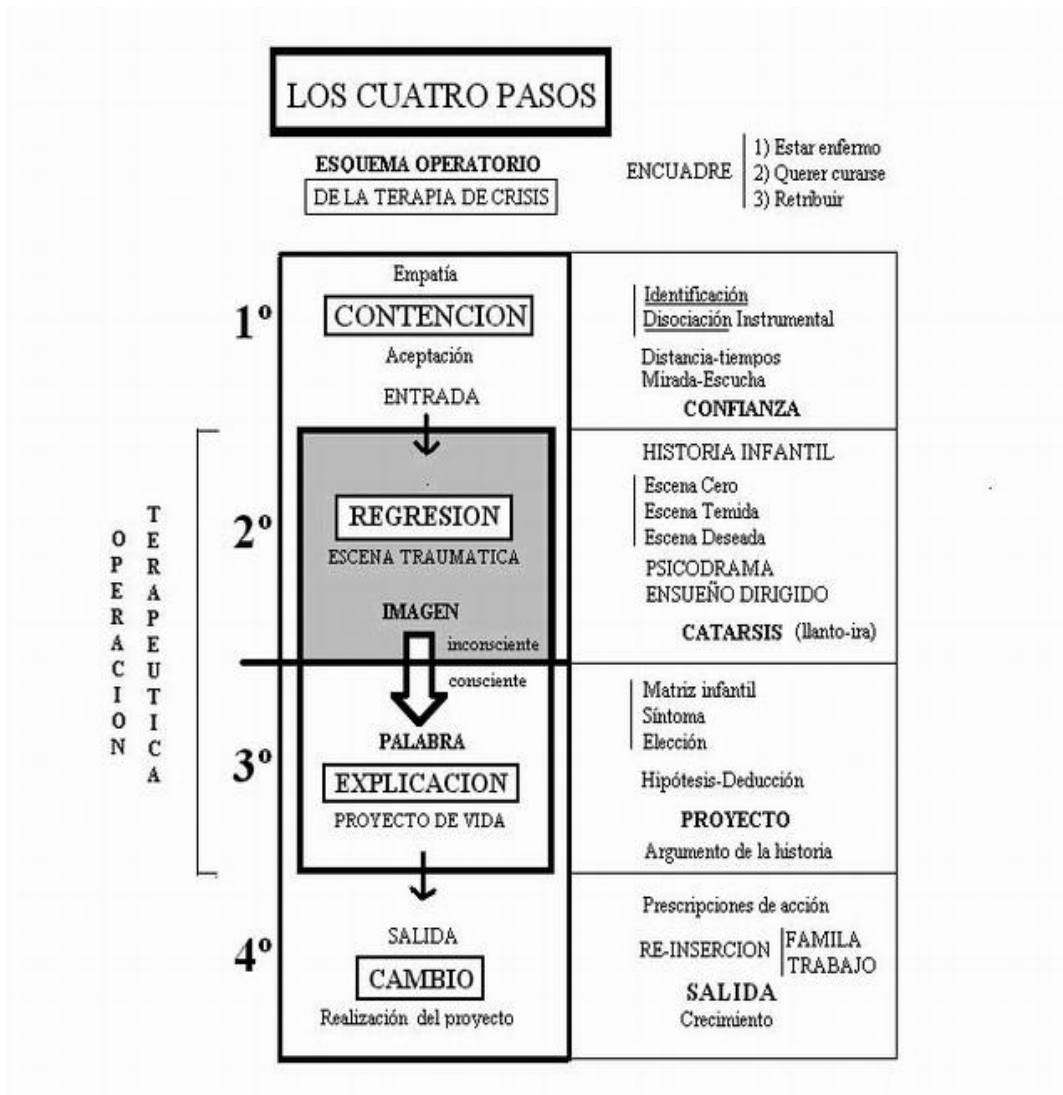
LOS CUATRO PASOS

ESQUEMA OPERATORIO
DE LA TERAPIA DE CRISIS

ENCUADRE
1) Estar enfermo
2) Querer curarse
3) Retribuir

OPERACION TERAPEUTICA

1º
Empatía
CONTENCION
Aceptación
ENTRADA

Identificación
Disociación Instrumental
Distancia-tiempos
Mirada-Escucha
CONFIANZA

2º
REGRESION
ESCENA TRAUMATICA
IMAGEN
inconsciente

HISTORIA INFANTIL
Escena Cero
Escena Temida
Escena Deseada
PSICODRAMA
ENSUEÑO DIRIGIDO
CATARSIS (llanto-ira)

3º
consciente
PALABRA
EXPLICACION
PROYECTO DE VIDA

Matriz infantil
Síntoma
Elección
Hipótesis-Deducción
PROYECTO
Argumento de la historia

4º
SALIDA
CAMBIO
Realización del proyecto

Prescripciones de acción
RE-INSERCION
FAMILA
TRABAJO
SALIDA
Crecimiento